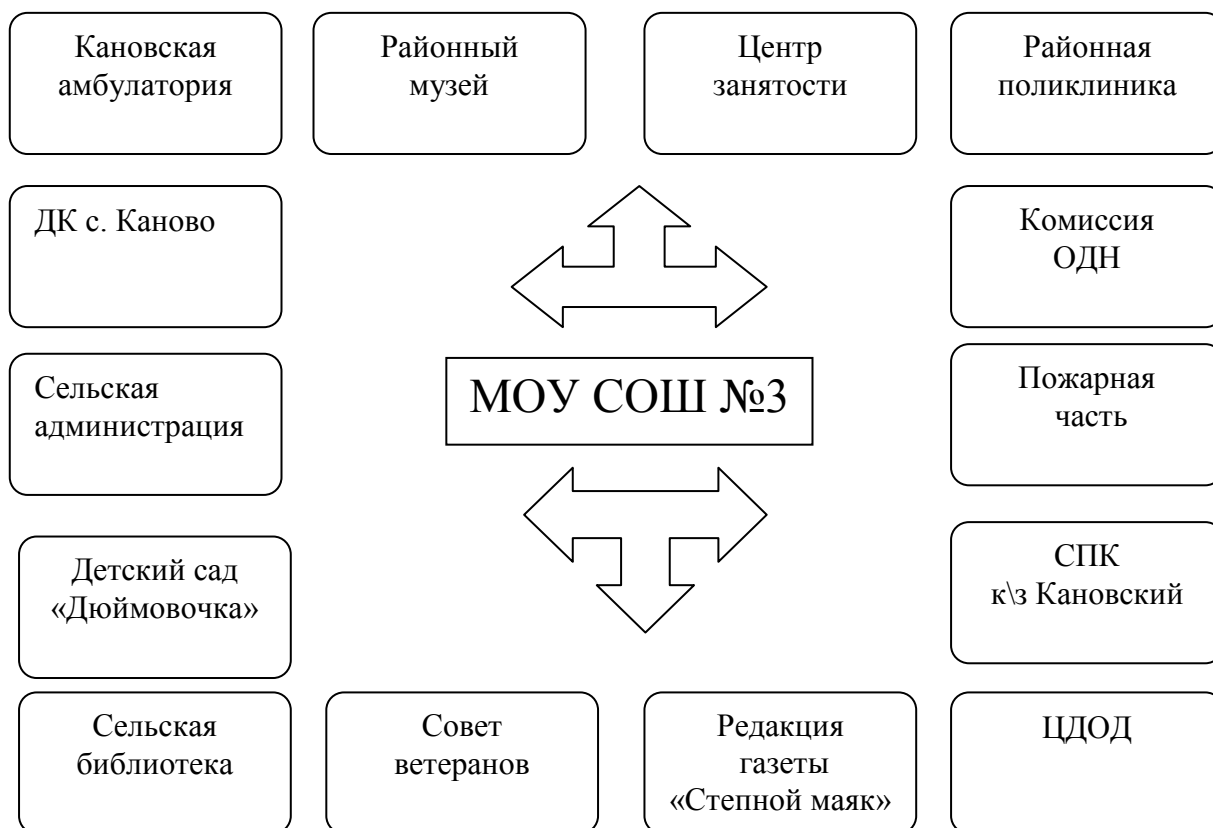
Кановская амбулатория

Районный музей

Центр занятости

Районная поликлиника

ДК с. Каново

Комиссия ОДН

Сельская администрация

МОУ СОШ №3

Пожарная часть

Детский сад «Дюймовочка»

СПК к\з Кановский

Сельская библиотека

Совет ветеранов

Редакция газеты «Степной маяк»

ЦДОД